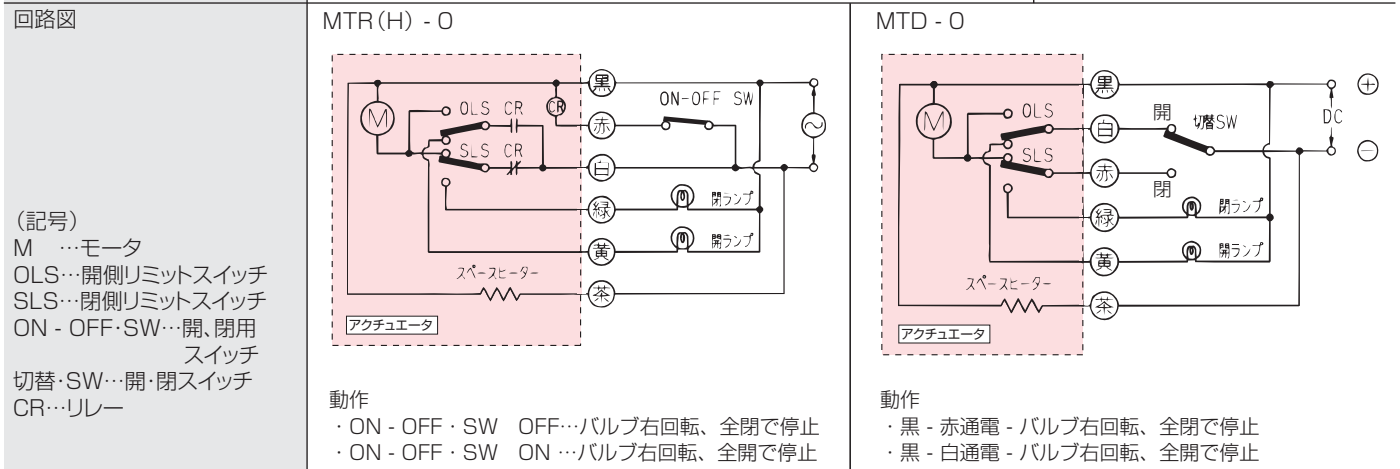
回路図

（記号）
M …モータ
OLS…開側リミットスイッチ
SLS…閉側リミットスイッチ
ON - OFF･SW…開、閉用スイッチ
切替･SW…開･閉スイッチ
CR…リレー

MTR（H） - O

OLS CR CR ON-OFF SW
SLS CR
M
黒
赤
白
緑
黄
茶
閉ランプ
開ランプ
スペースヒーター
アクチュエータ

動作
・ON - OFF・SW OFF…バルブ右回転、全閉で停止
・ON - OFF・SW ON …バルブ右回転、全開で停止

MTD - O

M
OLS
SLS
黒
白
赤
緑
黄
茶
開
閉
切替SW
DC
⊕
⊖
閉ランプ
開ランプ
スペースヒーター
アクチュエータ

動作
・黒 - 赤通電 - バルブ右回転、全閉で停止
・黒 - 白通電 - バルブ右回転、全開で停止